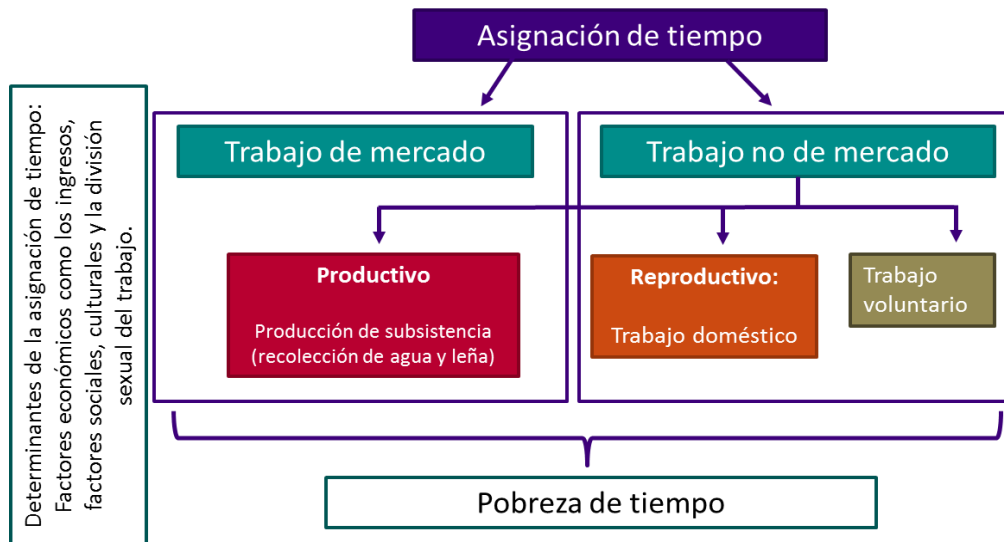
Asignación de tiempo

Determinantes de la asignación de tiempo: Factores económicos como los ingresos, factores sociales, culturales y la división sexual del trabajo.

Trabajo de mercado

Trabajo no de mercado

Productivo

Producción de subsistencia (recolección de agua y leña)

Reproductivo:

Trabajo doméstico

Trabajo voluntario

Pobreza de tiempo